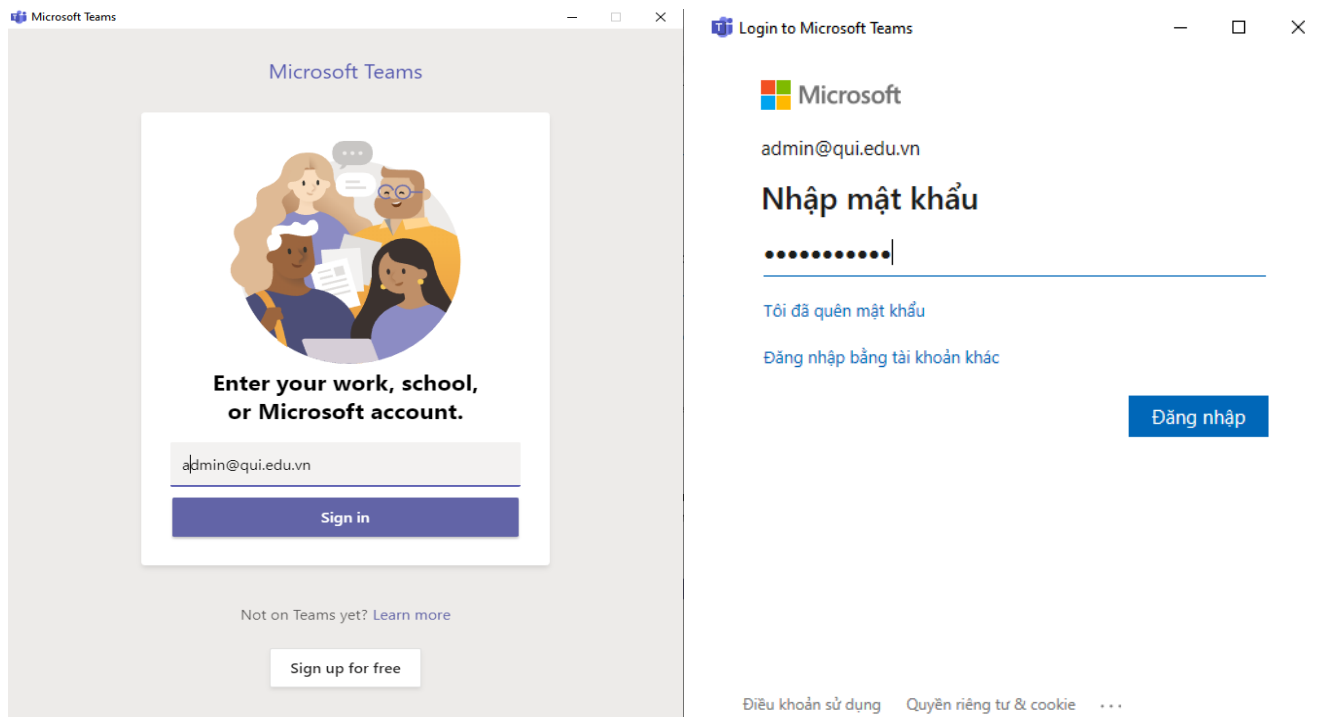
Microsoft Teams

Microsoft Teams

Enter your work, school, or Microsoft account.

admin@qui.edu.vn

Sign in

Not on Teams yet? Learn more

Sign up for free

Login to Microsoft Teams

Microsoft

admin@qui.edu.vn

Nhập mật khẩu

•••••••••••

Tôi đã quên mật khẩu

Đăng nhập bằng tài khoản khác

Đăng nhập

Điều khoản sử dụng   Quyền riêng tư & cookie   ...